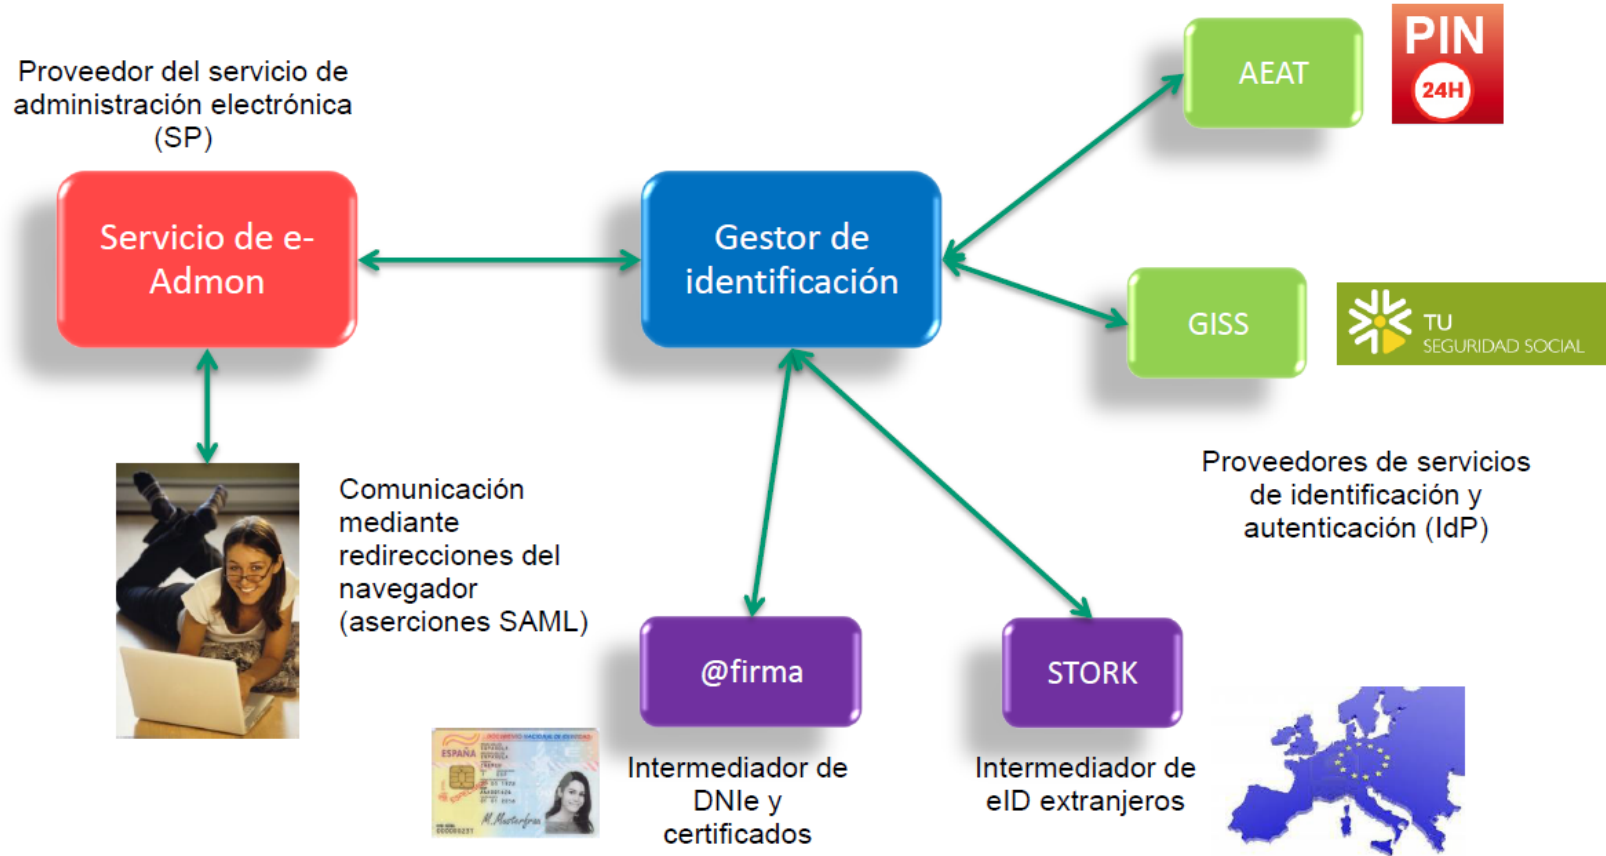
Proveedor del servicio de administración electrónica (SP)

AEAT

PIN
24H

Servicio de e-Admon

Gestor de identificación

GISS

TU
SEGURIDAD SOCIAL

Comunicación mediante redirecciones del navegador (aserciones SAML)

Proveedores de servicios de identificación y autenticación (IdP)

@firma

STORK

ESPAÑA

Intermediador de DNIe y certificados

Intermediador de eID extranjeros